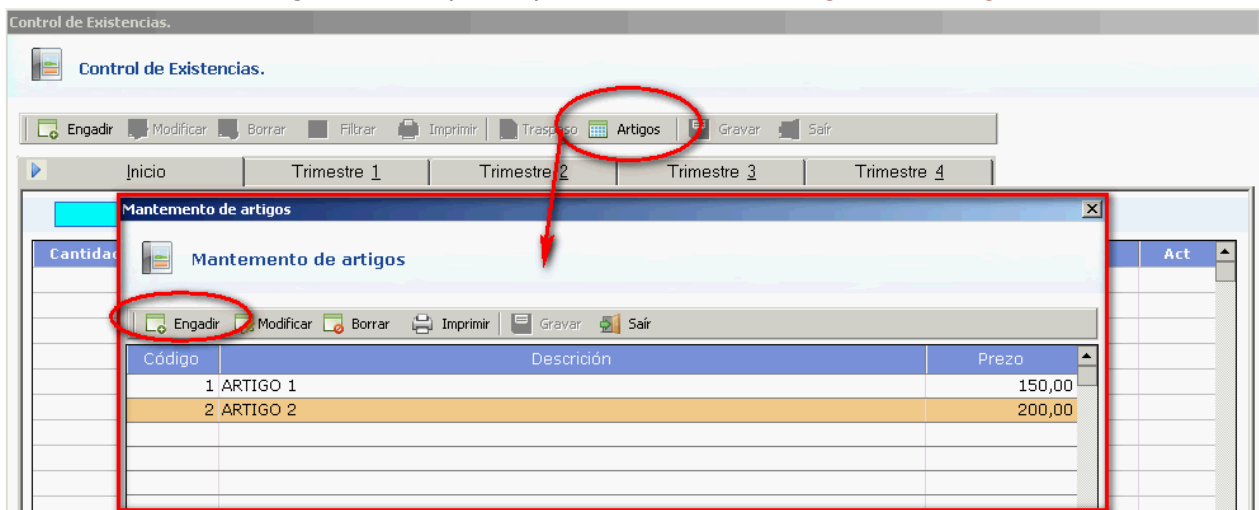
Control de Existencias.

Control de Existencias.

Engadir Modificar Borrar Filtrar Imprimir Traspaso Artigos Gravar Saír

Inicio | Trimestre 1 | Trimestre 2 | Trimestre 3 | Trimestre 4

Cantidad | Act

Mantemento de artigos

Mantemento de artigos

Engadir Modificar Borrar Imprimir Gravar Saír

| Código | Descrición | Prezo |
|---|---|---|
| 1 | ARTIGO 1 | 150,00 |
| 2 | ARTIGO 2 | 200,00 |